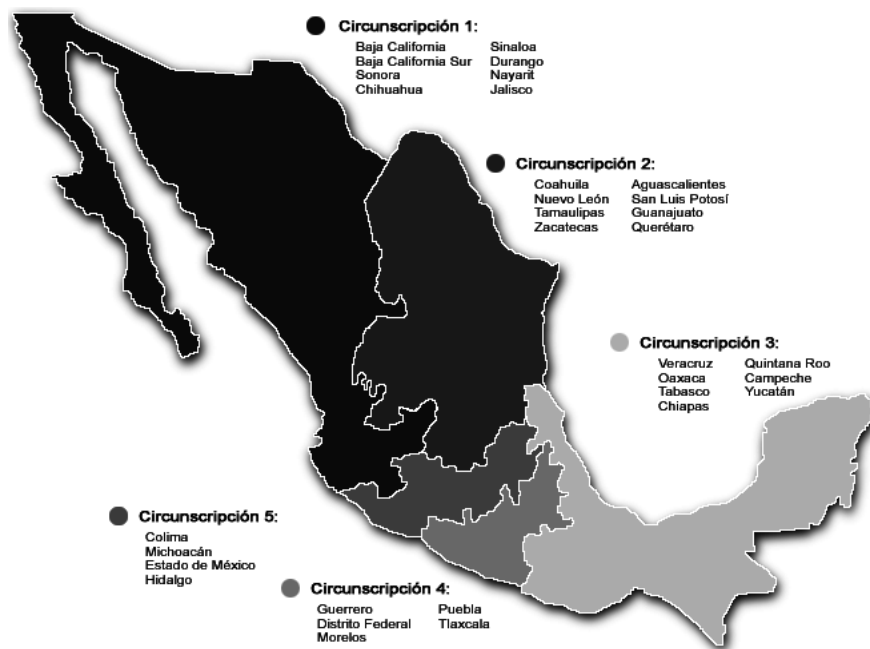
Circunscripción 1:
Baja California
Baja California Sur
Sonora
Chihuahua
Sinaloa
Durango
Nayarit
Jalisco

Circunscripción 2:
Coahuila
Nuevo León
Tamaulipas
Zacatecas
Aguascalientes
San Luis Potosí
Guanajuato
Querétaro

Circunscripción 3:
Veracruz
Oaxaca
Tabasco
Chiapas
Quintana Roo
Campeche
Yucatán

Circunscripción 5:
Colima
Michoacán
Estado de México
Hidalgo

Circunscripción 4:
Guerrero
Distrito Federal
Morelos
Puebla
Tlaxcala